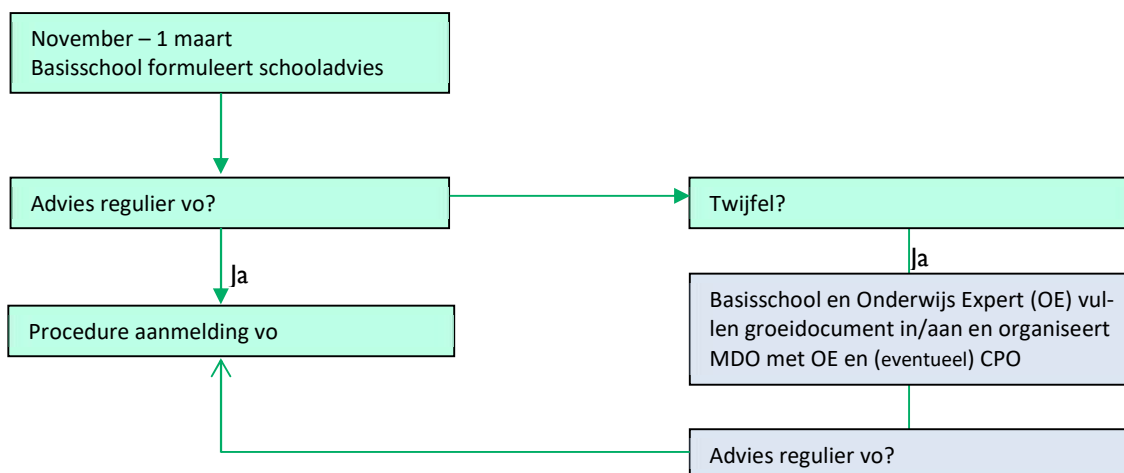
November – 1 maart
Basisschool formuleert schooladvies

Advies regulier vo?

Twijfel?

Ja

Ja

Procedure aanmelding vo

Basisschool en Onderwijs Expert (OE) vullen groeidocument in/aan en organiseert MDO met OE en (eventueel) CPO

Advies regulier vo?